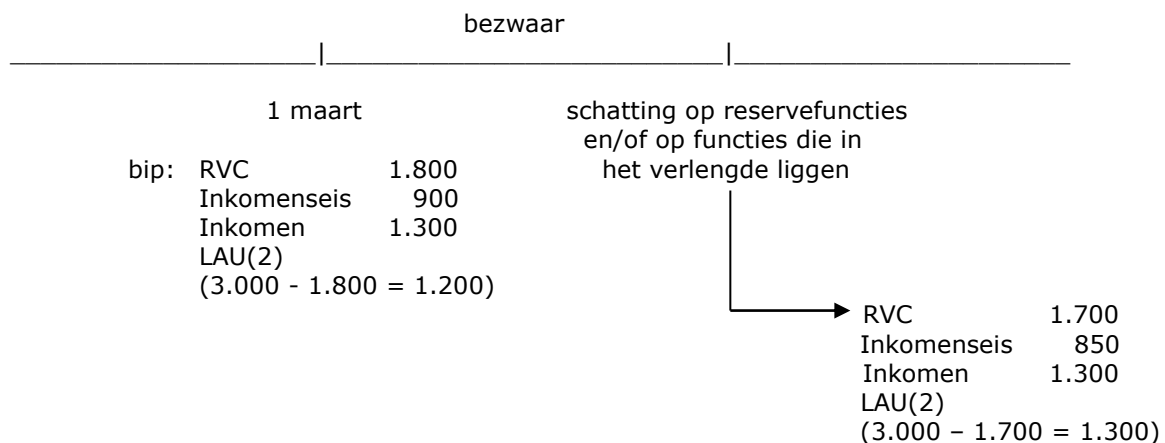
bezwaar

1 maart

bip: RVC 1.800
Inkomenseis 900
Inkomen 1.300
LAU(2)
(3.000 - 1.800 = 1.200)

schatting op reservefuncties en/of op functies die in het verlengde liggen

RVC 1.700
Inkomenseis 850
Inkomen 1.300
LAU(2)
(3.000 – 1.700 = 1.300)